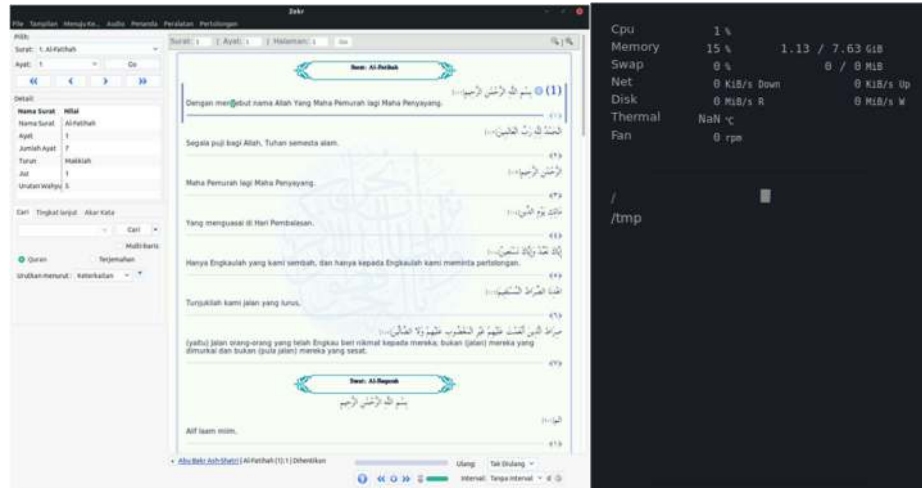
Zekr

File Tampilan Menuju Ke.. Audio Penanda Peralatan Pertolongan

Pilih:
Surat: 1. Al-Fatihah
Ayat: 1 Go
« < > »

Detail:

| Nama Surat | Nilai |
|---|---|
| Nama Surat | Al-Fatihah |
| Ayat | 1 |
| Jumlah Ayat | 7 |
| Turun | Makkiah |
| Juz | 1 |
| Urutan Wahyu | 5 |

Cari Tingkat lanjut Akar Kata
Cari
Multi-baris
Quran Terjemahan
Urutkan menurut: Keterkaitan

Surat: 1 | Ayat: 1 | Halaman: 1 Go

Surat : Al-Fatihah

(1) بِسْمِ اللَّهِ الرَّحْمَٰنِ الرَّحِيمِ
Dengan menyebut nama Allah Yang Maha Pemurah lagi Maha Penyayang.

الْحَمْدُ لِلَّهِ رَبِّ الْعَالَمِينَ
Segala puji bagi Allah, Tuhan semesta alam.

الرَّحْمَٰنِ الرَّحِيمِ
Maha Pemurah lagi Maha Penyayang.

مَالِكِ يَوْمِ الدِّينِ
Yang menguasai di Hari Pembalasan.

إِيَّاكَ نَعْبُدُ وَإِيَّاكَ نَسْتَعِينُ
Hanya Engkaulah yang kami sembah, dan hanya kepada Engkaulah kami meminta pertolongan.

اهْدِنَا الصِّرَاطَ الْمُسْتَقِيمَ
Tunjukilah kami jalan yang lurus,

صِرَاطَ الَّذِينَ أَنْعَمْتَ عَلَيْهِمْ غَيْرِ الْمَغْضُوبِ عَلَيْهِمْ وَلَا الضَّالِّينَ
(yaitu) Jalan orang-orang yang telah Engkau beri nikmat kepada mereka; bukan (jalan) mereka yang dimurkai dan bukan (pula jalan) mereka yang sesat.

Surat : Al-Baqarah

بِسْمِ اللَّهِ الرَّحْمَٰنِ الرَّحِيمِ

الم
Alif laam miim.

Abu Bakr Ash-Shatri | Al-Fatihah (1):1 | Dihentikan
Ulang: Tak Diulang
Interval: Tanpa Interval

Cpu 1 %
Memory 15 % 1.13 / 7.63 GiB
Swap 0 % 0 / 0 MiB
Net 0 KiB/s Down 0 KiB/s Up
Disk 0 MiB/s R 0 MiB/s W
Thermal NaN °C
Fan 0 rpm

/
/tmp